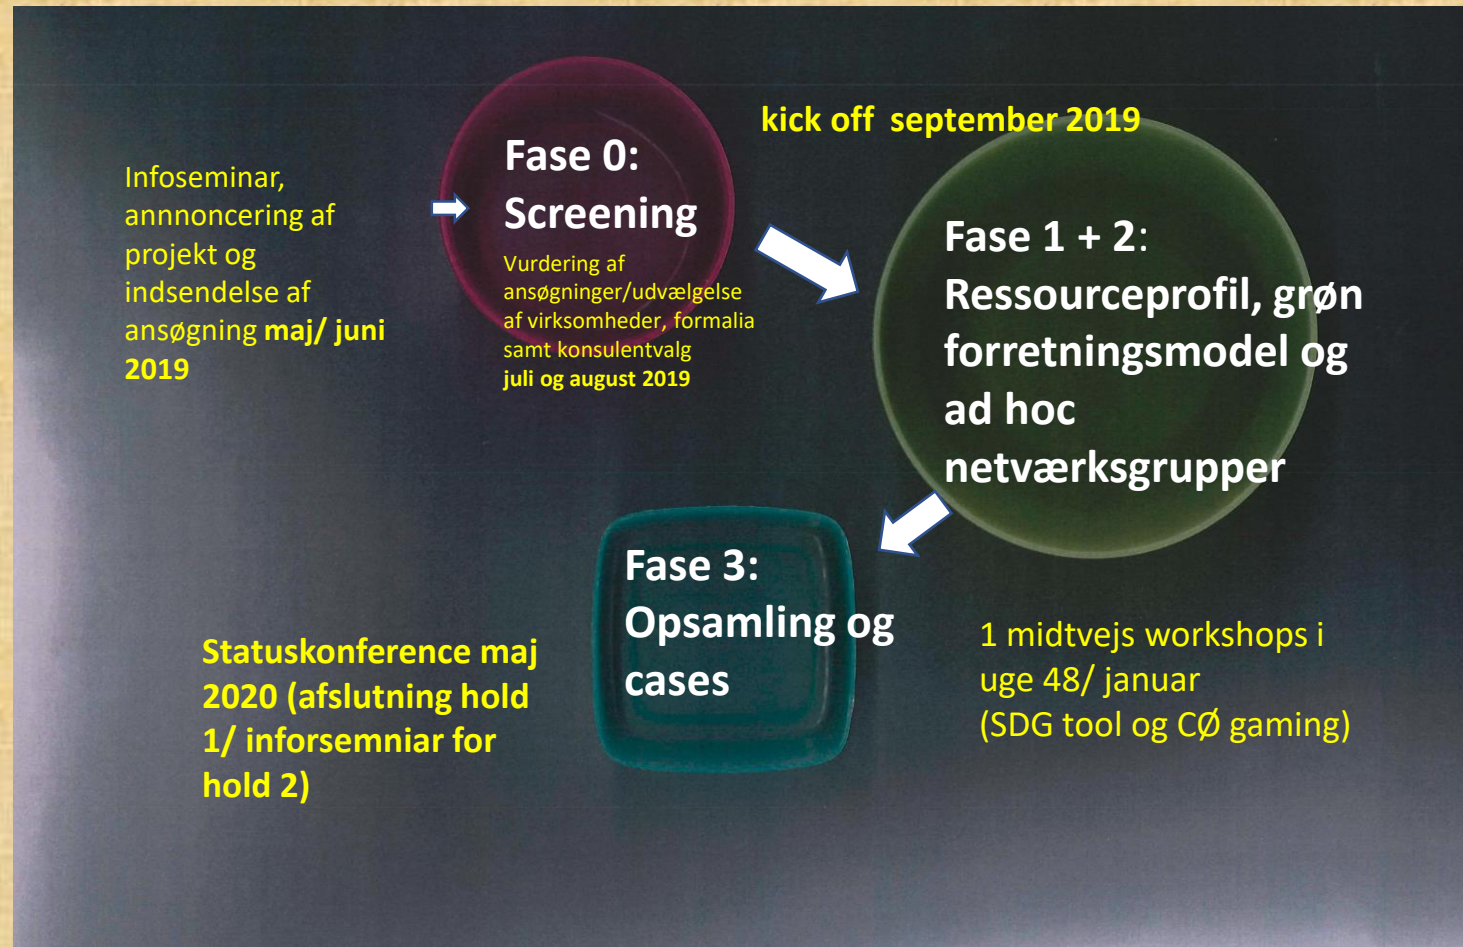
Infoseminar, annnoncering af projekt og indsendelse af ansøgning **maj/ juni 2019**

Fase 0: Screening

Vurdering af ansøgninger/udvælgelse af virksomheder, formalia samt konsulentvalg
**juli og august 2019**

kick off september 2019

Fase 1 + 2: Ressourceprofil, grøn forretningsmodel og ad hoc netværksgrupper

Fase 3: Opsamling og cases

Statuskonference maj 2020 (afslutning hold 1/ inforsemniar for hold 2)

1 midtvejs workshops i uge 48/ januar
(SDG tool og CØ gaming)